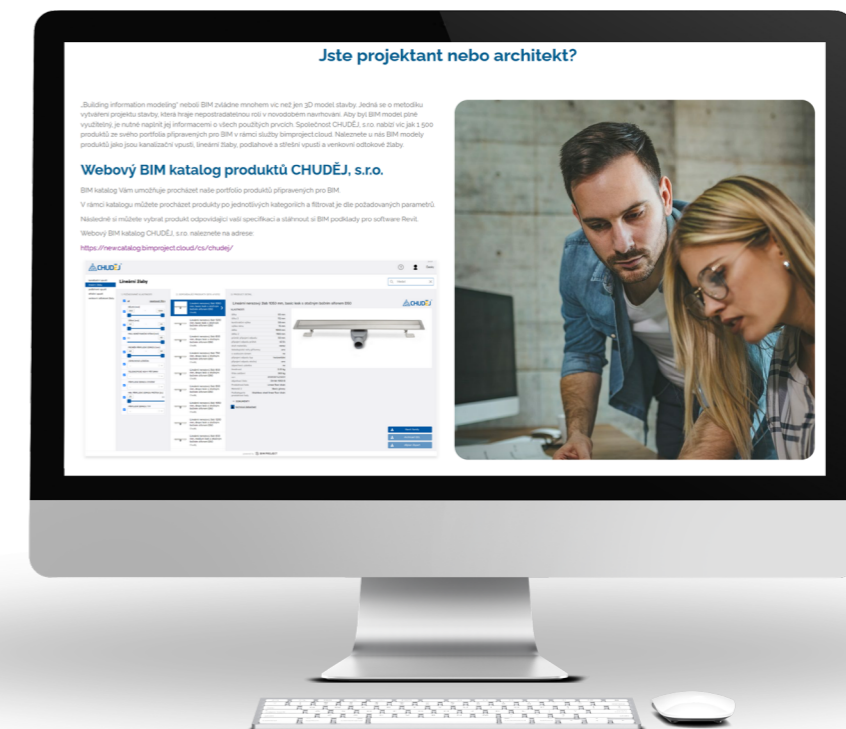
Jste projektant nebo architekt?

„Building information modeling" neboli BIM zvládne mnohem víc než jen 3D model stavby. Jedná se o metodiku vytváření projektu stavby, která hraje nepostradatelnou roli v novodobém navrhování. Aby byl BIM model plně využitelný, je nutné naplnit jej informacemi o všech použitých prvcích. Společnost CHUDĚJ, s.r.o. nabízí víc jak 1 500 produktů ze svého portfolia připravených pro BIM v rámci služby bimproject.cloud. Naleznete u nás BIM modely produktů jako jsou kanalizační vpusti, liniové žlaby, podlahové a střešní vpusti a venkovní odtokové žlaby.

Webový BIM katalog produktů CHUDĚJ, s.r.o.

BIM katalog Vám umožňuje procházet naše portfolio produktů připravených pro BIM.

V rámci katalogu můžete procházet produkty po jednotlivých kategoriích a filtrovat je dle požadovaných parametrů.

Následně si můžete vybrat produkt odpovídající vaší specifikaci a stáhnout si BIM podklady pro software Revit.

Webový BIM katalog CHUDĚJ, s.r.o. naleznete na adrese:

https://newcatalog.bimproject.cloud/cs/chudej/

CHUDĚJ

Liniové žlaby

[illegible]